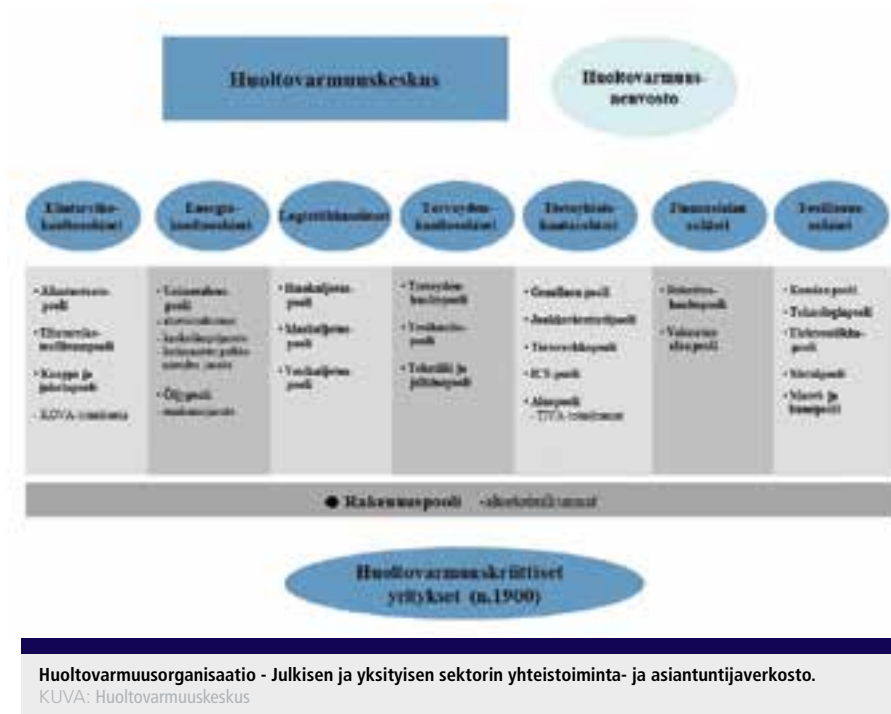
Huoltovarmuuskeskus

Huoltovarmuus-neuvosto

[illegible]

Energia-huoltosektori

Logistiikkasektori

Terveyden-huoltosektori

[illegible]

Finanssialan sektori

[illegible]

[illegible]

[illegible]

Logistiikka-pooli

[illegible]

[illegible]

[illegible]

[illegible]

Rakennuspooli

Huoltovarmuuskriittiset yritykset (n.1900)

Huoltovarmuusorganisaatio - Julkisen ja yksityisen sektorin yhteistoiminta- ja asiantuntijaverkosto.
KUVA: Huoltovarmuuskeskus